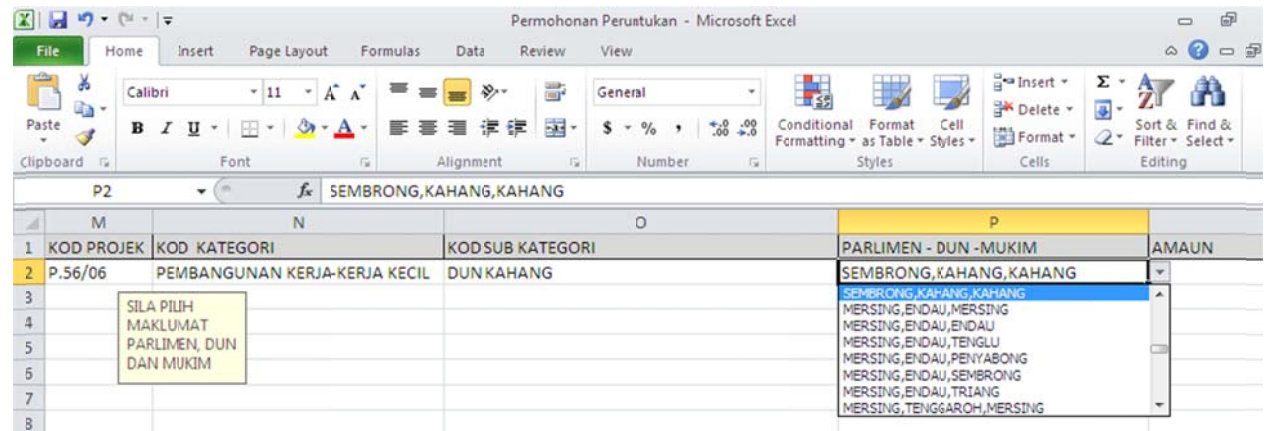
Permohonan Peruntukan - Microsoft Excel

File Home Insert Page Layout Formulas Data Review View

Paste
Clipboard

Calibri 11
B I U
Font

Alignment

General
$ % ,
Number

Conditional Formatting
Format as Table
Cell Styles
Styles

Insert
Delete
Format
Cells

Sort & Filter
Find & Select
Editing

P2 $f_x$ SEMBRONG,KAHANG,KAHANG

| | M | N | O | P | |
|---|---|---|---|---|---|
| 1 | KOD PROJEK | KOD KATEGORI | KOD SUB KATEGORI | PARLIMEN - DUN -MUKIM | AMAUN |
| 2 | P.56/06 | PEMBANGUNAN KERJA-KERJA KECIL | DUN KAHANG | SEMBRONG,KAHANG,KAHANG | |
| 3 | | | | | |
| 4 | | | | | |
| 5 | | | | | |
| 6 | | | | | |
| 7 | | | | | |
| 8 | | | | | |

SILA PILIH MAKLUMAT PARLIMEN, DUN DAN MUKIM

SEMBRONG,KAHANG,KAHANG
MERSING,ENDAU,MERSING
MERSING,ENDAU,ENDAU
MERSING,ENDAU,TENGLU
MERSING,ENDAU,PENYABONG
MERSING,ENDAU,SEMBRONG
MERSING,ENDAU,TRIANG
MERSING,TENGGAROH,MERSING